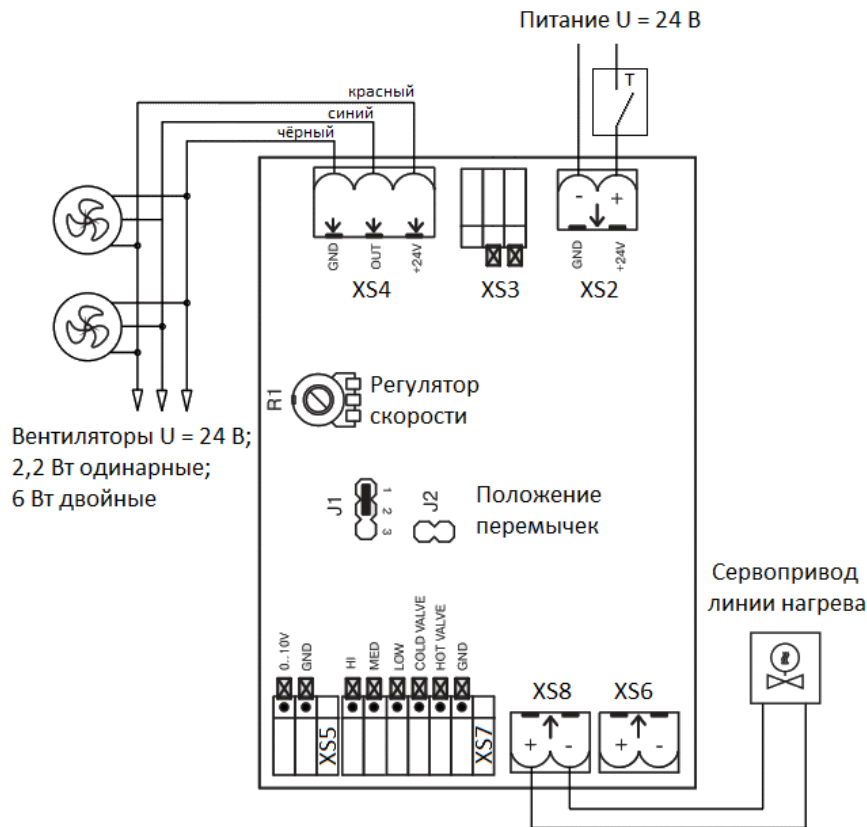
Питание U = 24 В

T

красный
синий
чёрный

-
+

GND
OUT
+24V

GND
+24V

XS4
XS3
XS2

R1
Регулятор скорости

Вентиляторы U = 24 В;
2,2 Вт одинарные;
6 Вт двойные

J1
1
2
3
J2
Положение перемычек

Сервопривод линии нагрева

0...10V
GND
HI
MED
LOW
COLD VALVE
HOT VALVE
GND

XS5
XS7

XS8
XS6
+
-
+
-